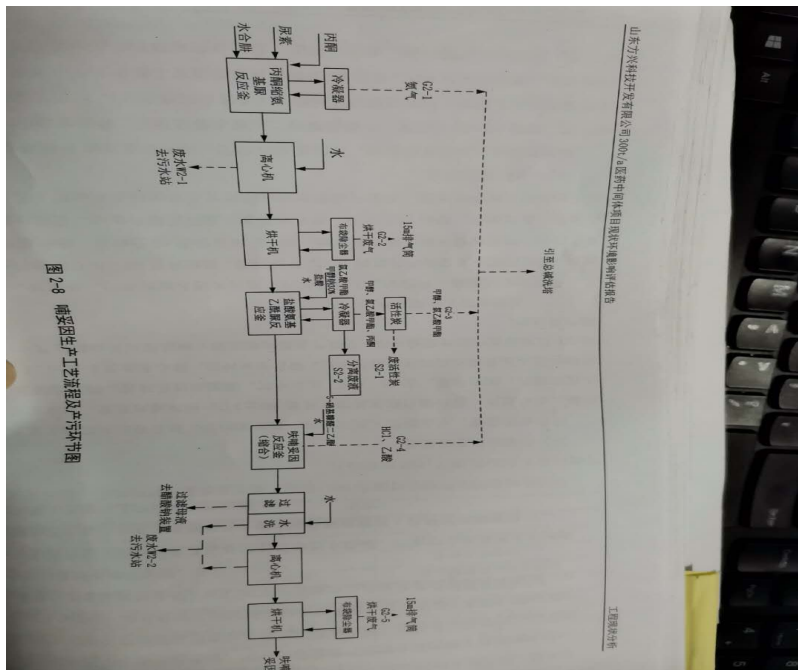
山东方兴科技开发有限公司300t/a医药中间体项目现状环境影响评估报告

工程现状分析

丙腈

尿素

水合肼

冷凝器

G2-1
氨气

丙腈缩氨基脲反应釜

水

离心机

废水W2-1
去污水站

15m排气筒

G2-2
烘干废气

布袋除尘器

烘干机

引至总碱洗塔

G2-3
甲醇、氯乙酸甲酯

活性炭

甲醇、氯乙酸甲酯、丙腈

废活性炭
S2-1

氯乙酸甲酯
甲醇钠
甲醇
盐酸
水

冷凝器

分离废液
S2-2

盐酸氨基乙酯腙反应釜

G2-4
HCl、乙醇

缩合催化剂二乙醇
水

呋喃妥因反应釜（缩合）

水

过滤

水洗

过滤母液
去溶剂回收装置

废水W2-2
去污水站

离心机

15m排气筒

G2-5
烘干废气

布袋除尘器

烘干机

呋喃妥因

图2-8 呋喃妥因生产工艺流程及产污环节图